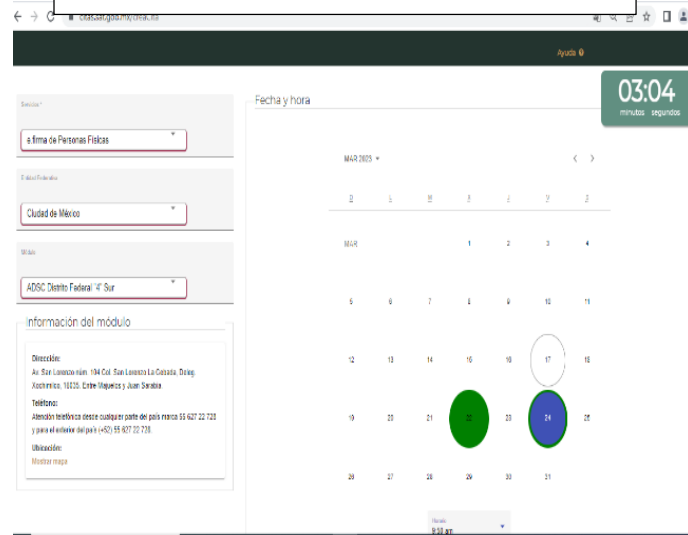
citas.sat.gob.mx/citas.ffa

Ayuda

03:04
minutos segundos

Servicio *
e.firma de Personas Físicas

Entidad Federativa
Ciudad de México

Módulo
ADSC Distrito Federal "4" Sur

Información del módulo

Dirección:
Av. San Lorenzo núm. 104 Col. San Lorenzo La Cebada, Deleg. Xochimilco, 16035. Entre Majuelos y Juan Sarabia

Teléfonos:
Atención telefónica desde cualquier parte del país marca 55 627 22 728 y para el exterior del país (+52) 55 627 22 728

Ubicación:
Mostrar mapa

Fecha y hora

MAR 2023

| D | L | M | M | J | V | S |
|---|---|---|---|---|---|---|
| MAR | | | 1 | 2 | 3 | 4 |
| 5 | 6 | 7 | 8 | 9 | 10 | 11 |
| 12 | 13 | 14 | 15 | 16 | 17 | 18 |
| 19 | 20 | 21 | 22 | 23 | 24 | 25 |
| 26 | 27 | 28 | 29 | 30 | 31 | |

Horario
9:30 am